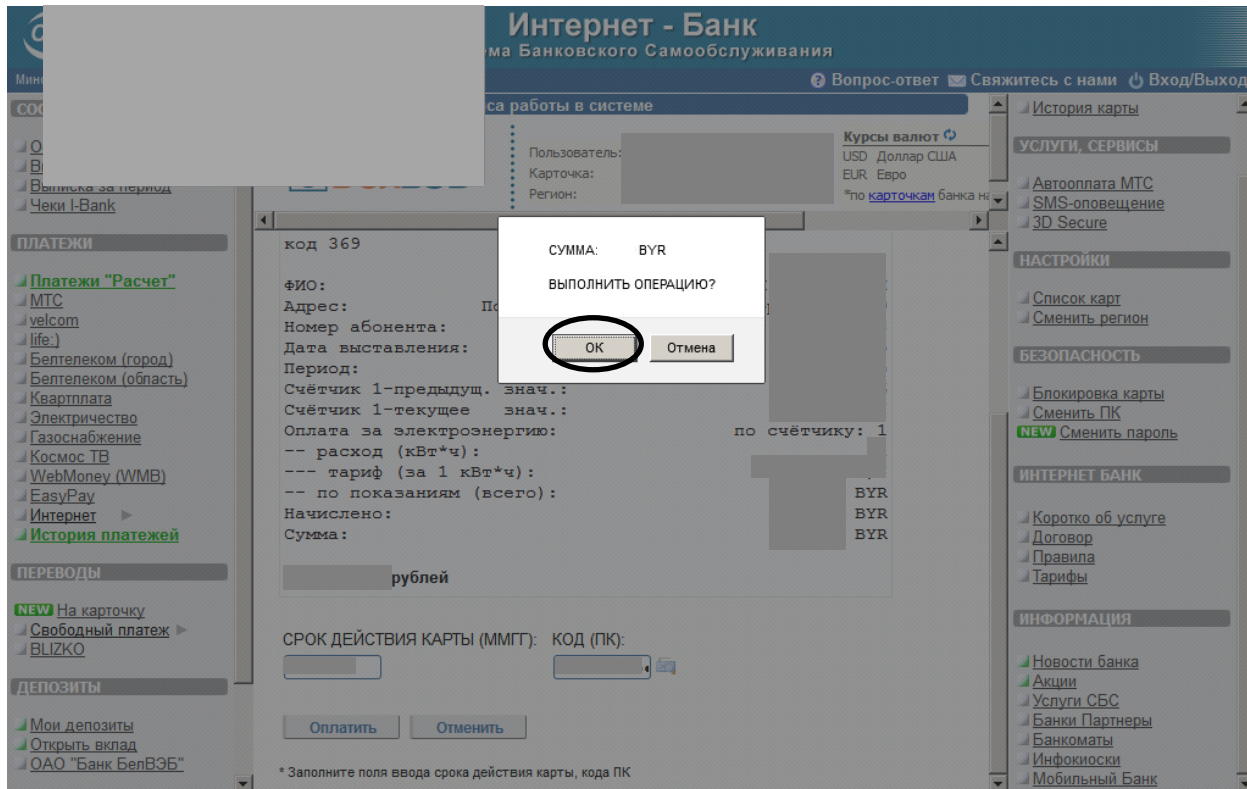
Интернет - Банк
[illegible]ема Банковского Самообслуживания

Мин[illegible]
Вопрос-ответ Свяжитесь с нами Вход/Выход

СОС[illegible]
О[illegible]
В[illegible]
Выписка за период
Чеки I-Bank

ПЛАТЕЖИ
Платежи "Расчет"
МТС
velcom
life:)
Белтелеком (город)
Белтелеком (область)
Квартплата
Электричество
Газоснабжение
Космос ТВ
WebMoney (WMB)
EasyPay
Интернет
История платежей

ПЕРЕВОДЫ
NEW На карточку
Свободный платеж
BLIZKO

ДЕПОЗИТЫ
Мои депозиты
Открыть вклад
ОАО "Банк БелВЭБ"

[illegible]са работы в системе
Пользователь:
Карточка:
Регион:
Курсы валют
USD Доллар США
EUR Евро
*по карточкам банка на

код 369

ФИО:
Адрес: По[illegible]
Номер абонента:
Дата выставления:
Период:
Счётчик 1-предыдущ. знач.:
Счётчик 1-текущее знач.:
Оплата за электроэнергию: по счётчику: 1
-- расход (кВт*ч):
--- тариф (за 1 кВт*ч):
-- по показаниям (всего): BYR
Начислено: BYR
Сумма: BYR

рублей

СУММА: BYR
ВЫПОЛНИТЬ ОПЕРАЦИЮ?
OK
Отмена

СРОК ДЕЙСТВИЯ КАРТЫ (ММГГ): КОД (ПК):

Оплатить
Отменить

* Заполните поля ввода срока действия карты, кода ПК

История карты
УСЛУГИ, СЕРВИСЫ
Автооплата МТС
SMS-оповещение
3D Secure

НАСТРОЙКИ
Список карт
Сменить регион

БЕЗОПАСНОСТЬ
Блокировка карты
Сменить ПК
NEW Сменить пароль

ИНТЕРНЕТ БАНК
Коротко об услуге
Договор
Правила
Тарифы

ИНФОРМАЦИЯ
Новости банка
Акции
Услуги СБС
Банки Партнеры
Банкоматы
Инфокиоски
Мобильный Банк